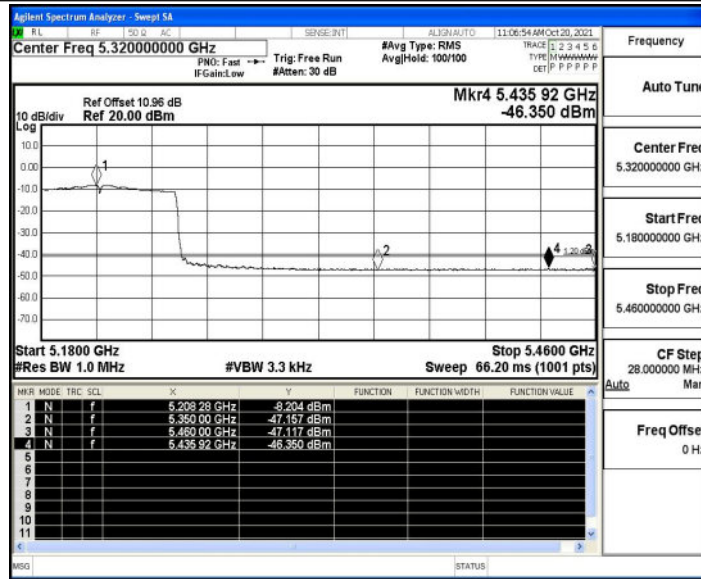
Agilent Spectrum Analyzer - Swept SA

RL RF 50 Ω AC SENSE:INT ALIGN AUTO 11:06:54 AM Oct 20, 2021

Center Freq 5.320000000 GHz

PNO: Fast IFGain:Low

Trig: Free Run #Atten: 30 dB

#Avg Type: RMS Avg|Hold: 100/100

TRACE 1 2 3 4 5 6 TYPE M WWWWW DET P P P P P P

Frequency

Auto Tune

Ref Offset 10.96 dB

10 dB/div Ref 20.00 dBm

Log

Mkr4 5.435 92 GHz -46.350 dBm

10.0
0.00
-10.0
-20.0
-30.0
-40.0
-50.0
-60.0
-70.0

1
2
4
3

Start 5.1800 GHz
#Res BW 1.0 MHz

#VBW 3.3 kHz

Stop 5.4600 GHz
Sweep 66.20 ms (1001 pts)

Center Freq 5.320000000 GH

Start Freq 5.180000000 GH

Stop Freq 5.460000000 GH

CF Step 28.000000 MH
Auto Man

Freq Offset 0 H

| MKR | MODE | TRC | SCL | X | Y | FUNCTION | FUNCTION WIDTH | FUNCTION VALUE |
|---|---|---|---|---|---|---|---|---|
| 1 | N | | f | 5.208 28 GHz | -8.204 dBm | | | |
| 2 | N | | f | 5.350 00 GHz | -47.157 dBm | | | |
| 3 | N | | f | 5.460 00 GHz | -47.117 dBm | | | |
| 4 | N | | f | 5.435 92 GHz | -46.350 dBm | | | |
| 5 | | | | | | | | |
| 6 | | | | | | | | |
| 7 | | | | | | | | |
| 8 | | | | | | | | |
| 9 | | | | | | | | |
| 10 | | | | | | | | |
| 11 | | | | | | | | |

MSG STATUS